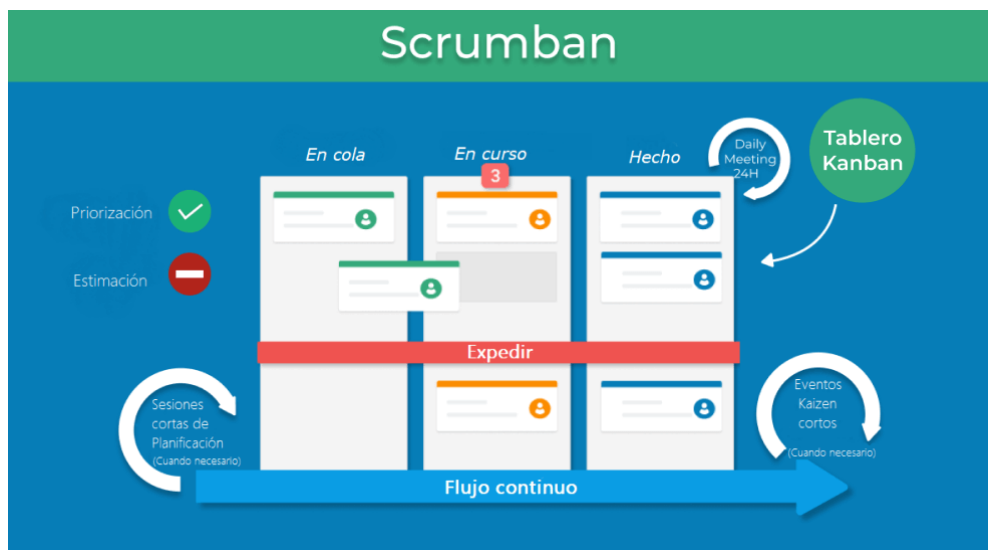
Scrumban

En cola

En curso

3

Hecho

Daily Meeting 24H

Tablero Kanban

Priorización

Estimación

Expedir

Sesiones cortas de Planificación (Cuando necesario)

Eventos Kaizen cortos (Cuando necesario)

Flujo continuo